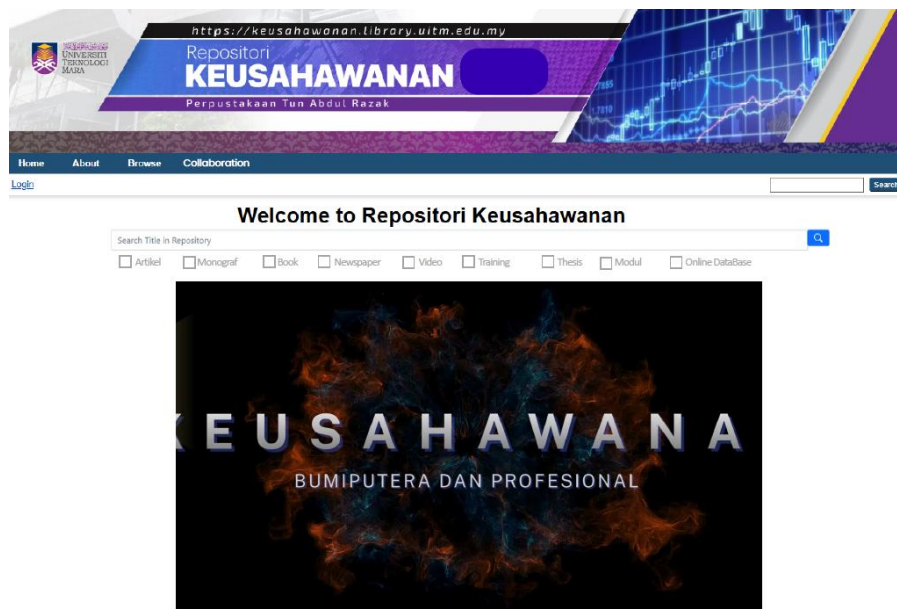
https://keusahawanan.library.uitm.edu.my

UNIVERSITI TEKNOLOGI MARA

Repositori
KEUSAHAWANAN
Perpustakaan Tun Abdul Razak

Home About Browse Collaboration

Login

Search

Welcome to Repositori Keusahawanan

Search Title in Repository

Artikel Monograf Book Newspaper Video Training Thesis Modul Online DataBase

EUSAHAWANA
BUMIPUTERA DAN PROFESIONAL